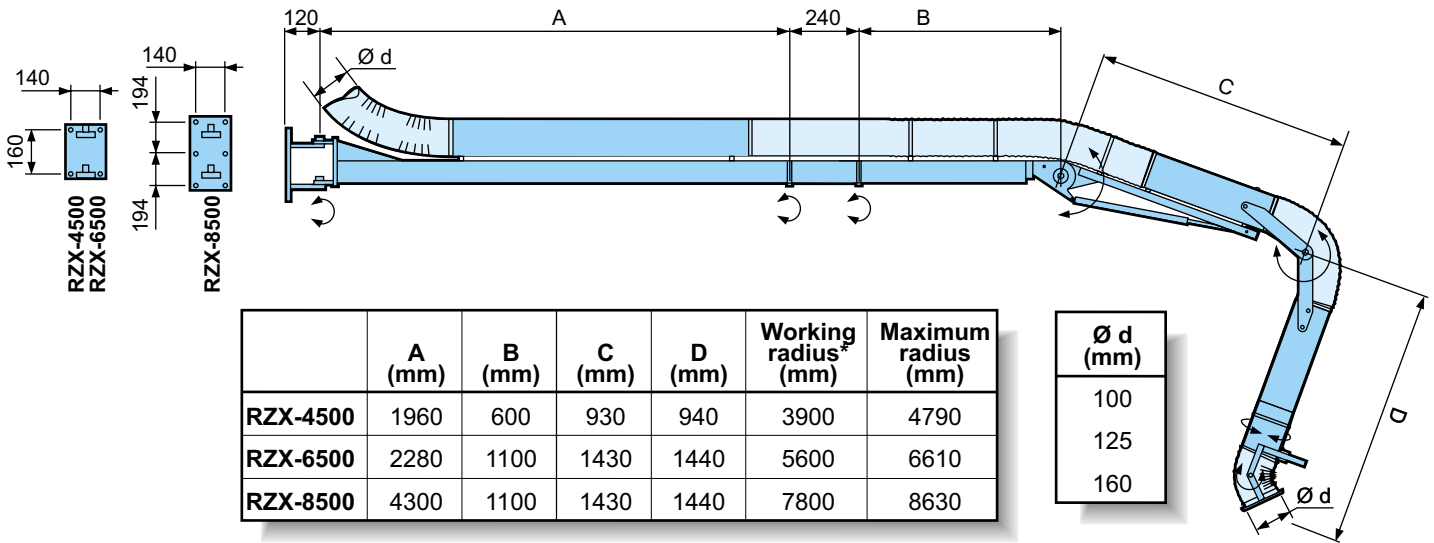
140

160

RZX-4500
RZX-6500

140

194

194

RZX-8500

120 A 240 B

Ø d

C

D

Ø d

| | A (mm) | B (mm) | C (mm) | D (mm) | Working radius* (mm) | Maximum radius (mm) |
|---|---|---|---|---|---|---|
| RZX-4500 | 1960 | 600 | 930 | 940 | 3900 | 4790 |
| RZX-6500 | 2280 | 1100 | 1430 | 1440 | 5600 | 6610 |
| RZX-8500 | 4300 | 1100 | 1430 | 1440 | 7800 | 8630 |

| Ø d (mm) |
|---|
| 100 |
| 125 |
| 160 |